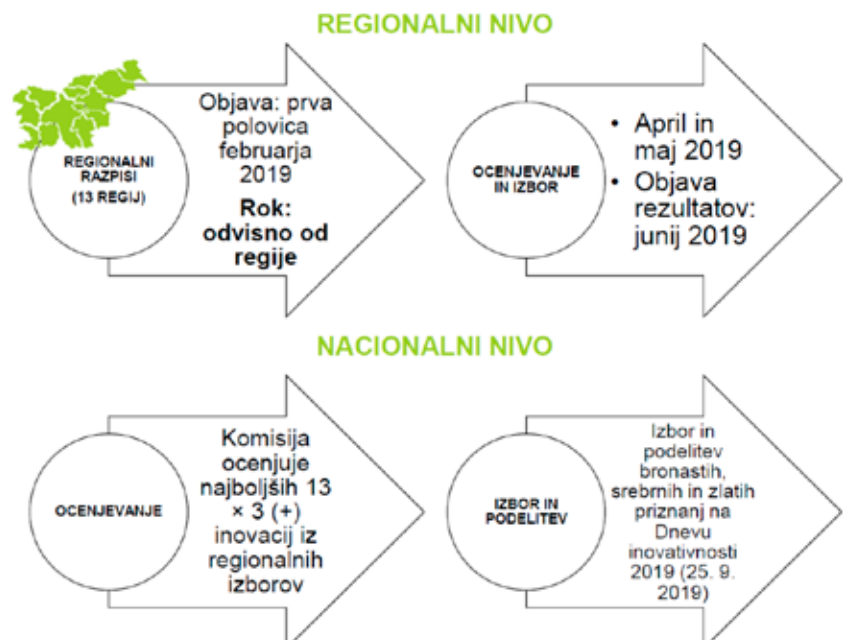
REGIONALNI NIVO

REGIONALNI RAZPISI (13 REGIJ)

Objava: prva polovica februarja 2019

Rok: odvisno od regije

OCENJEVANJE IN IZBOR

• April in maj 2019
• Objava rezultatov: junij 2019

NACIONALNI NIVO

OCENJEVANJE

Komisija ocenjuje najboljših 13 × 3 (+) inovacij iz regionalnih izborov

IZBOR IN PODELITEV

Izbor in podelitev bronastih, srebrnih in zlatih priznanj na Dnevu inovativnosti 2019 (25. 9. 2019)